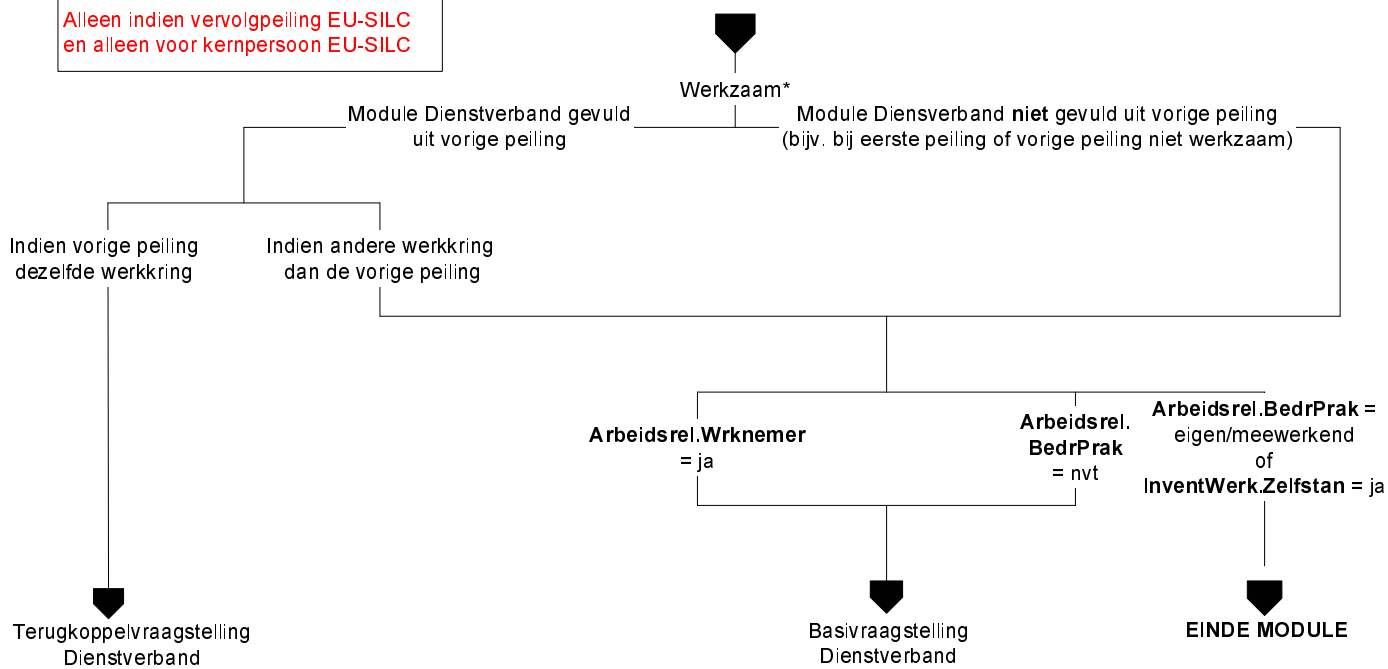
Alleen indien vervolgpeiling EU-SILC en alleen voor kernpersoon EU-SILC

Werkzaam*

Module Dienstverband gevuld uit vorige peiling

Module Diensverband **niet** gevuld uit vorige peiling (bijv. bij eerste peiling of vorige peiling niet werkzaam)

Indien vorige peiling dezelfde werkkring

Indien andere werkkring dan de vorige peiling

**Arbeidsrel.Wrknemer** = ja

**Arbeidsrel. BedrPrak** = nvt

**Arbeidsrel.BedrPrak** = eigen/meewerkend of **InventWerk.Zelfstan** = ja

Terugkoppelvraagstelling Dienstverband

Basisvraagstelling Dienstverband

**EINDE MODULE**